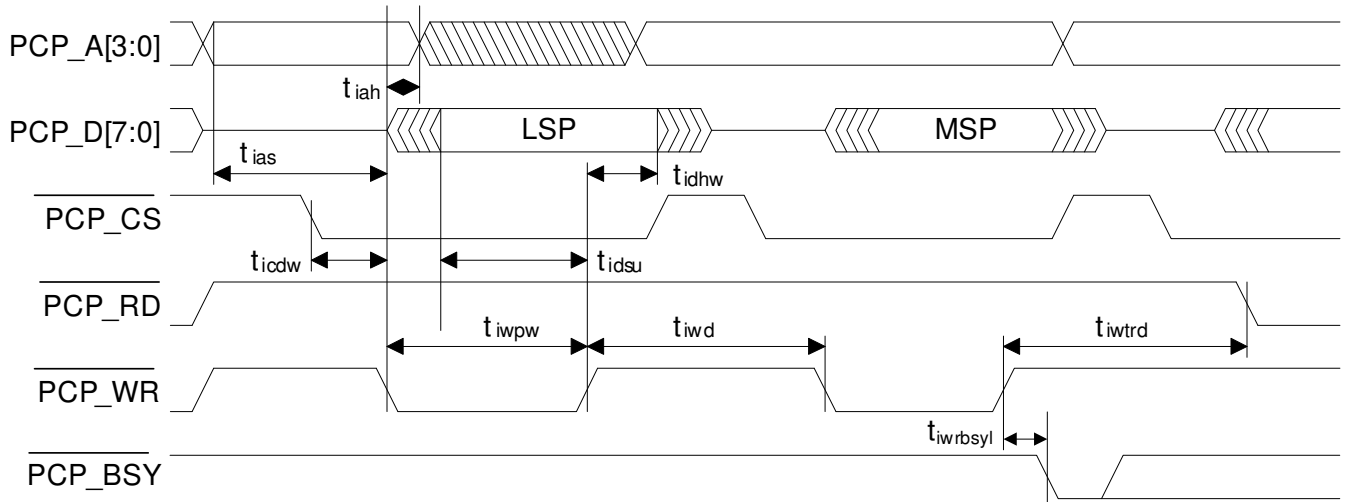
PCP_A[3:0]

$t_{iah}$

PCP_D[7:0]

LSP

MSP

$t_{ias}$

$t_{idhw}$

$\overline{PCP\_CS}$

$t_{icdw}$

$t_{idsu}$

$\overline{PCP\_RD}$

$t_{iwpw}$

$t_{iwd}$

$t_{iwtrd}$

$\overline{PCP\_WR}$

$t_{iwrbsyl}$

$\overline{PCP\_BSY}$